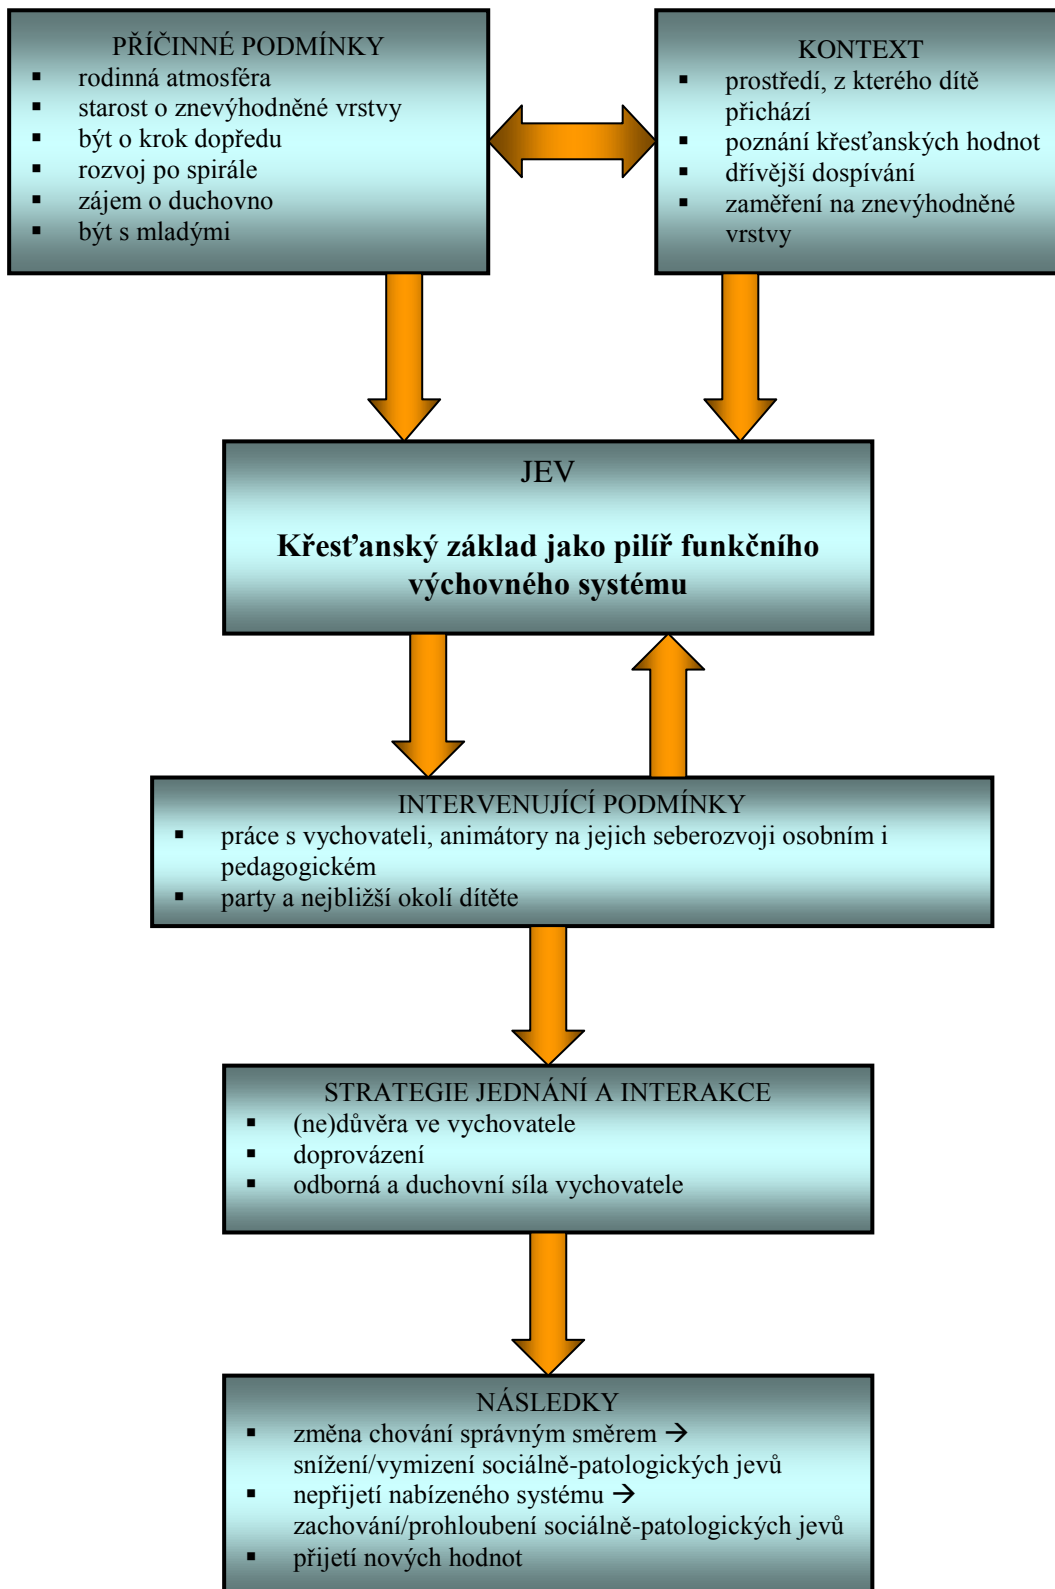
PŘÍČINNÉ PODMÍNKY
- rodinná atmosféra
- starost o znevýhodněné vrstvy
- být o krok dopředu
- rozvoj po spirále
- zájem o duchovno
- být s mladými

KONTEXT
- prostředí, z kterého dítě přichází
- poznání křesťanských hodnot
- dřívější dospívání
- zaměření na znevýhodněné vrstvy

JEV

**Křesťanský základ jako pilíř funkčního výchovného systému**

INTERVENUJÍCÍ PODMÍNKY
- práce s vychovateli, animátory na jejich seberozvoji osobním i pedagogickém
- party a nejbližší okolí dítěte

STRATEGIE JEDNÁNÍ A INTERAKCE
- (ne)důvěra ve vychovatele
- doprovázení
- odborná a duchovní síla vychovatele

NÁSLEDKY
- změna chování správným směrem → snížení/vymizení sociálně-patologických jevů
- nepřijetí nabízeného systému → zachování/prohloubení sociálně-patologických jevů
- přijetí nových hodnot